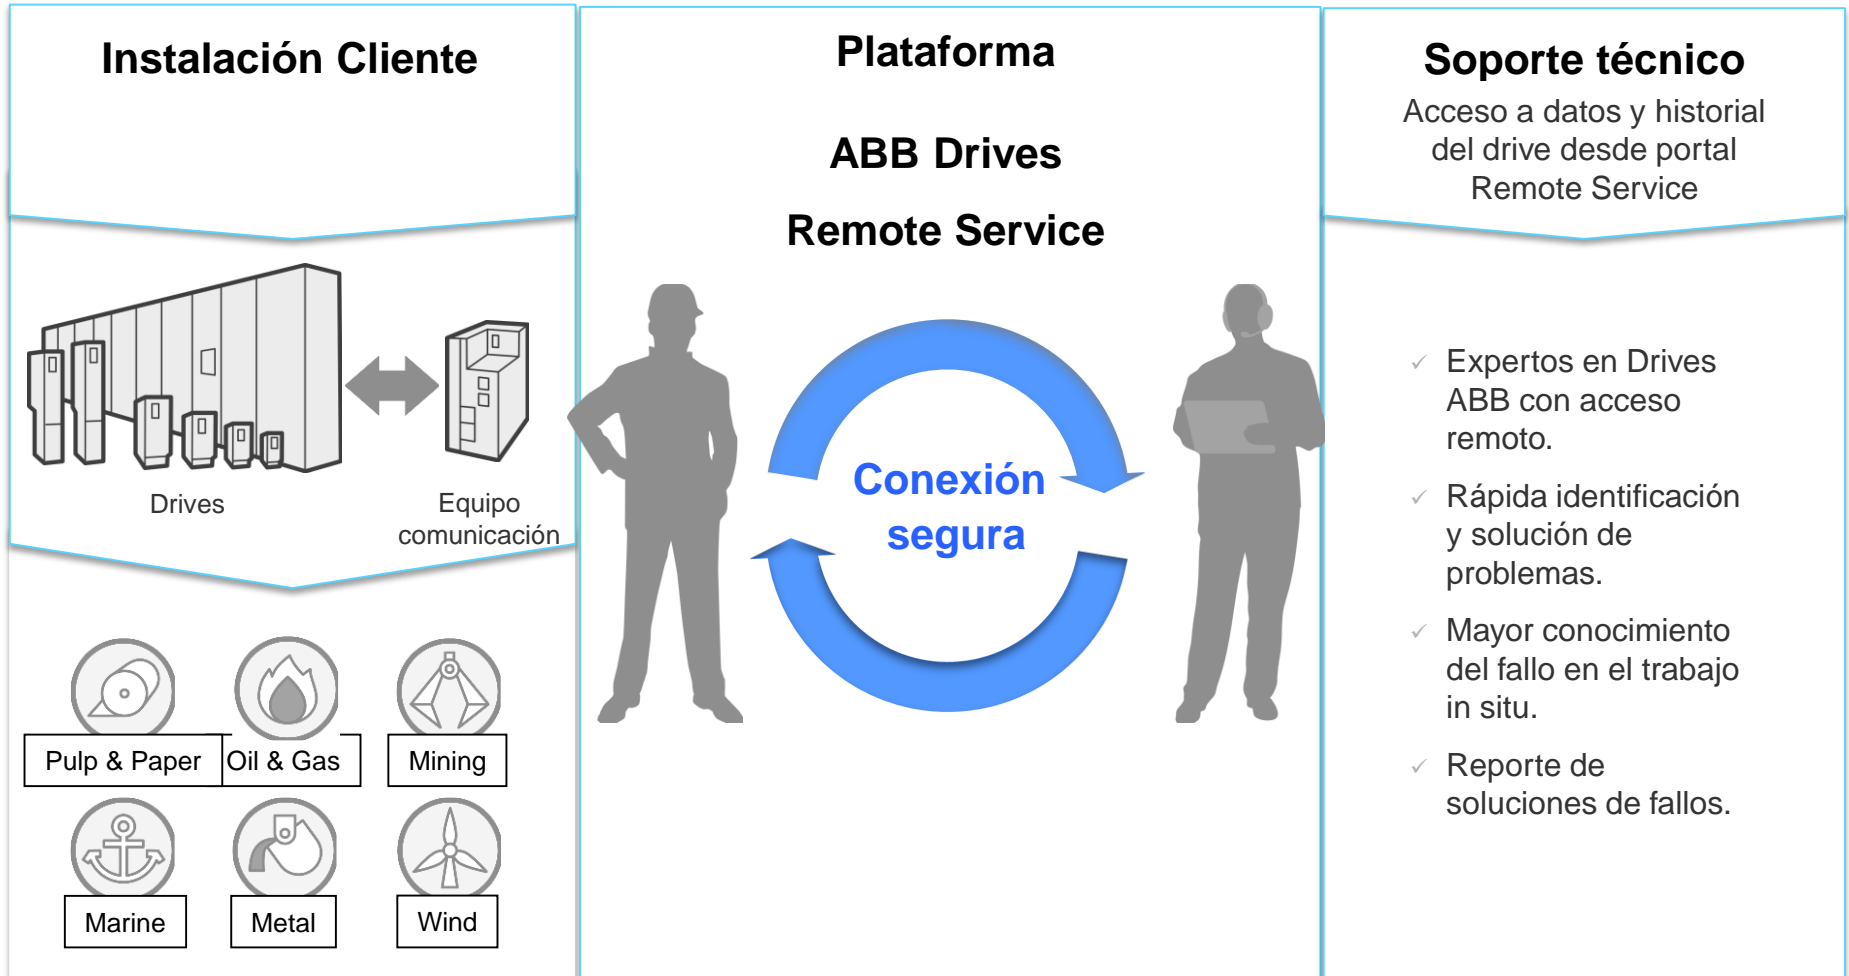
Instalación Cliente

Drives

Equipo comunicación

Pulp & Paper
Oil & Gas
Mining
Marine
Metal
Wind

Plataforma

ABB Drives

Remote Service

Conexión segura

Soporte técnico

Acceso a datos y historial del drive desde portal Remote Service

✓ Expertos en Drives ABB con acceso remoto.

✓ Rápida identificación y solución de problemas.

✓ Mayor conocimiento del fallo en el trabajo in situ.

✓ Reporte de soluciones de fallos.